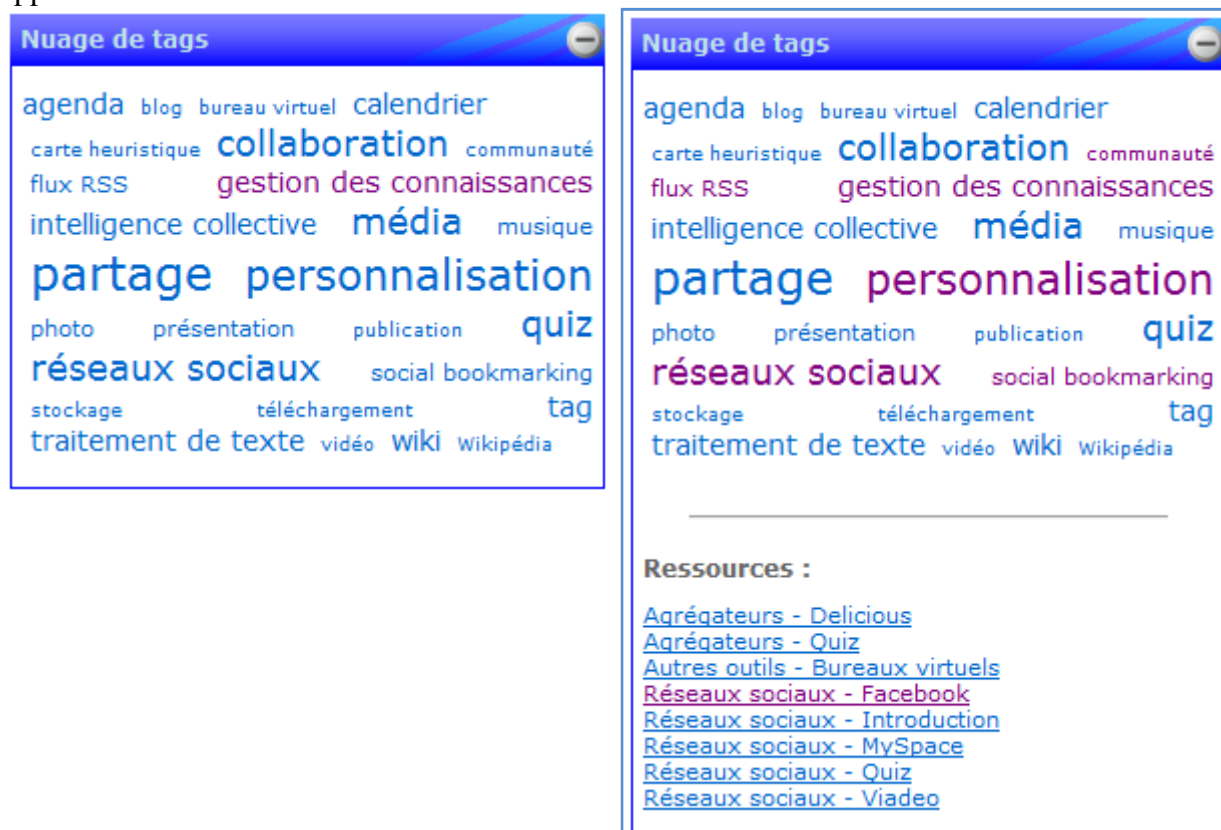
Nuage de tags

agenda blog bureau virtuel calendrier carte heuristique collaboration communauté flux RSS gestion des connaissances intelligence collective média musique partage personnalisation photo présentation publication quiz réseaux sociaux social bookmarking stockage téléchargement tag traitement de texte vidéo wiki Wikipédia

Nuage de tags

agenda blog bureau virtuel calendrier carte heuristique collaboration communauté flux RSS gestion des connaissances intelligence collective média musique partage personnalisation photo présentation publication quiz réseaux sociaux social bookmarking stockage téléchargement tag traitement de texte vidéo wiki Wikipédia

Ressources :

Agrégateurs - Delicious
Agrégateurs - Quiz
Autres outils - Bureaux virtuels
Réseaux sociaux - Facebook
Réseaux sociaux - Introduction
Réseaux sociaux - MySpace
Réseaux sociaux - Quiz
Réseaux sociaux - Viadeo